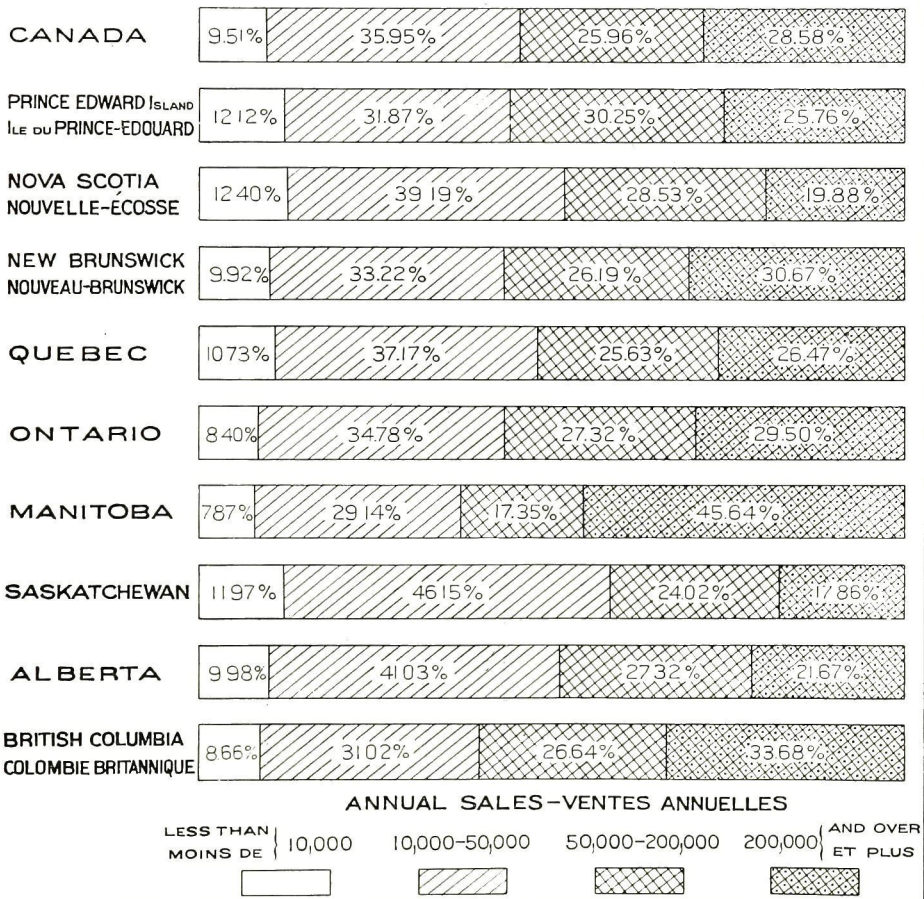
| | | | | |
|---|---|---|---|---|
| CANADA | 9.51% | 35.95% | 25.96% | 28.58% |
| PRINCE EDWARD ISLAND ILE DU PRINCE-EDOUARD | 12.12% | 31.87% | 30.25% | 25.76% |
| NOVA SCOTIA NOUVELLE-ÉCOSSE | 12.40% | 39.19% | 28.53% | 19.88% |
| NEW BRUNSWICK NOUVEAU-BRUNSWICK | 9.92% | 33.22% | 26.19% | 30.67% |
| QUEBEC | 10.73% | 37.17% | 25.63% | 26.47% |
| ONTARIO | 8.40% | 34.78% | 27.32% | 29.50% |
| MANITOBA | 7.87% | 29.14% | 17.35% | 45.64% |
| SASKATCHEWAN | 11.97% | 46.15% | 24.02% | 17.86% |
| ALBERTA | 9.98% | 41.03% | 27.32% | 21.67% |
| BRITISH COLUMBIA COLOMBIE BRITANNIQUE | 8.66% | 31.02% | 26.64% | 33.68% |

ANNUAL SALES–VENTES ANNUELLES

LESS THAN MOINS DE 10,000 &nbsp; 10,000–50,000 &nbsp; 50,000–200,000 &nbsp; 200,000 AND OVER ET PLUS